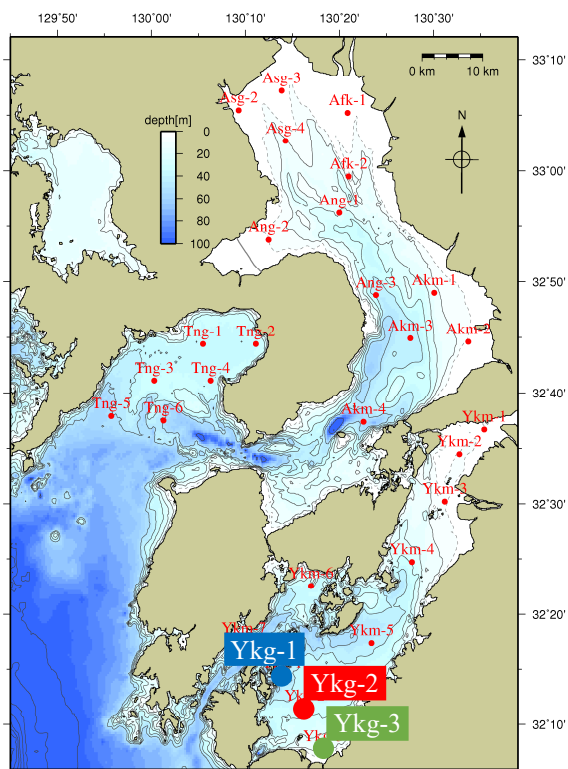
129°50'
130°00'
130°10'
130°20'
130°30'
33°10'
33°00'
32°50'
32°40'
32°30'
32°20'
32°10'
0 km
10 km
N
depth[m]
0
20
40
60
80
100
Asg-3
Asg-2
Afk-1
Asg-4
Afk-2
Ang-1
Ang-2
Ang-3
Akm-1
Akm-3
Akm-2
Tng-1
Tng-2
Tng-3
Tng-4
Tng-5
Tng-6
Akm-4
Ykm-1
Ykm-2
Ykm-3
Ykm-4
Ykm-6
Ykm-5
Ykm-7
Ykg-1
Ykg-2
Ykg-3
Yk
Yk